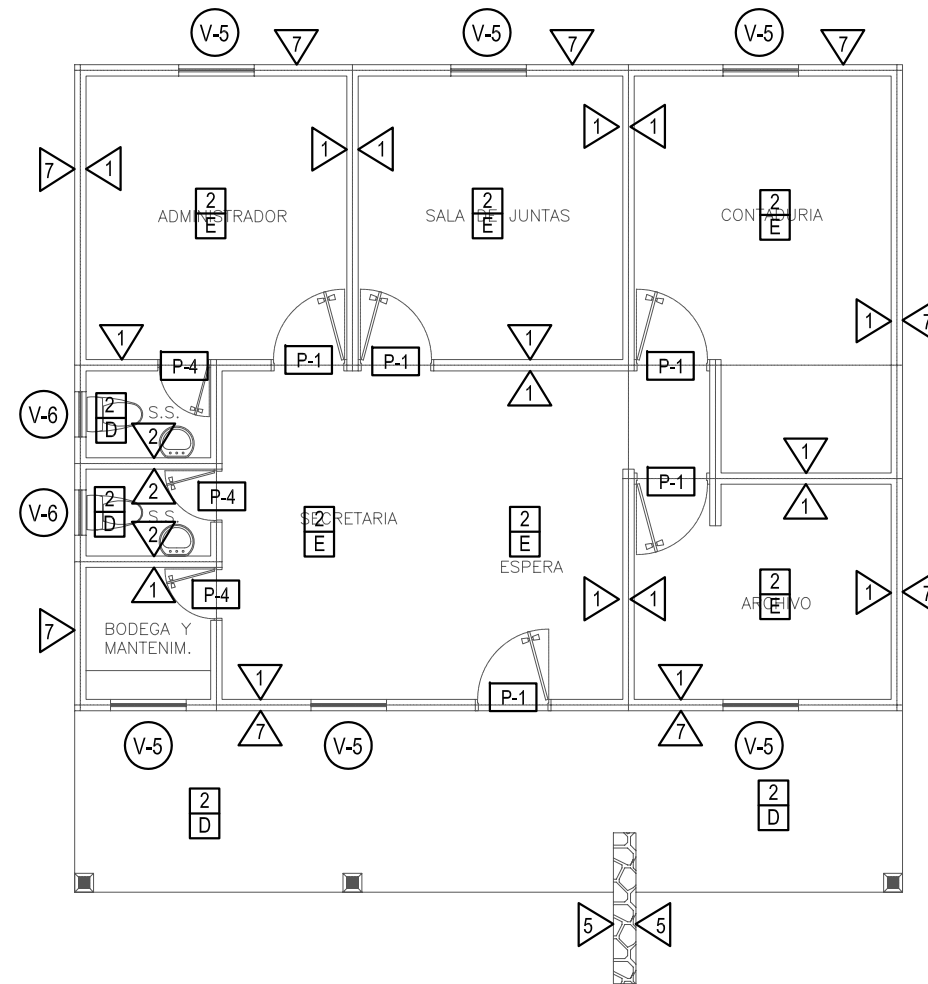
V-5 7 V-5 7 V-5 7

7 1 1 1 1 1

ADMINISTRADOR $\frac{2}{E}$

SALA DE JUNTAS $\frac{2}{E}$

CONTADURIA $\frac{2}{E}$

1 7

1 P-4 P-1 P-1 1 1 P-1

V-6 $\frac{2}{D}$ S.S. 2

1 P-1 1

V-6 2 $\frac{2}{D}$ S.S. 2 P-4

SECRETARIA $\frac{2}{E}$

$\frac{2}{E}$ ESPERA

1 1 ARCHIVO $\frac{2}{E}$ 1 7

1 P-4

7 BODEGA Y MANTENIM.

1 P-1 1

7 7

V-5 V-5 V-5

$\frac{2}{D}$ $\frac{2}{D}$

5 5